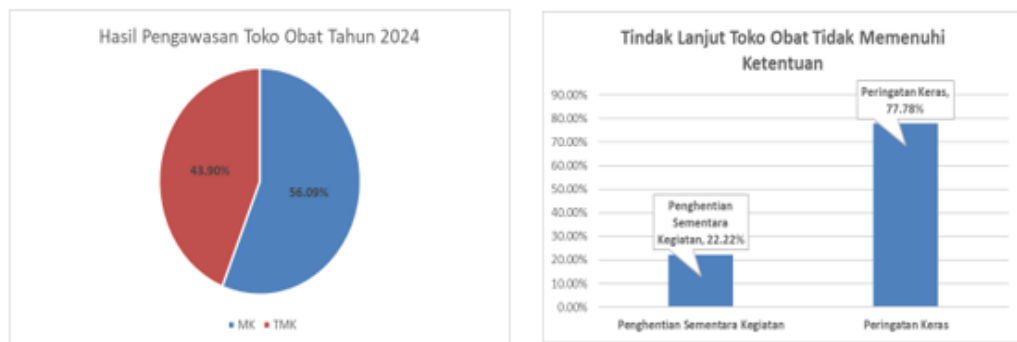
Hasil Pengawasan Toko Obat Tahun 2024

43.90%

56.09%

MK TMK

Tindak Lanjut Toko Obat Tidak Memenuhi Ketentuan

90.00%
80.00%
70.00%
60.00%
50.00%
40.00%
30.00%
20.00%
10.00%
0.00%

Penghentian Sementara Kegiatan, 22.22%

Peringatan Keras, 77.78%

Penghentian Sementara Kegiatan

Peringatan Keras